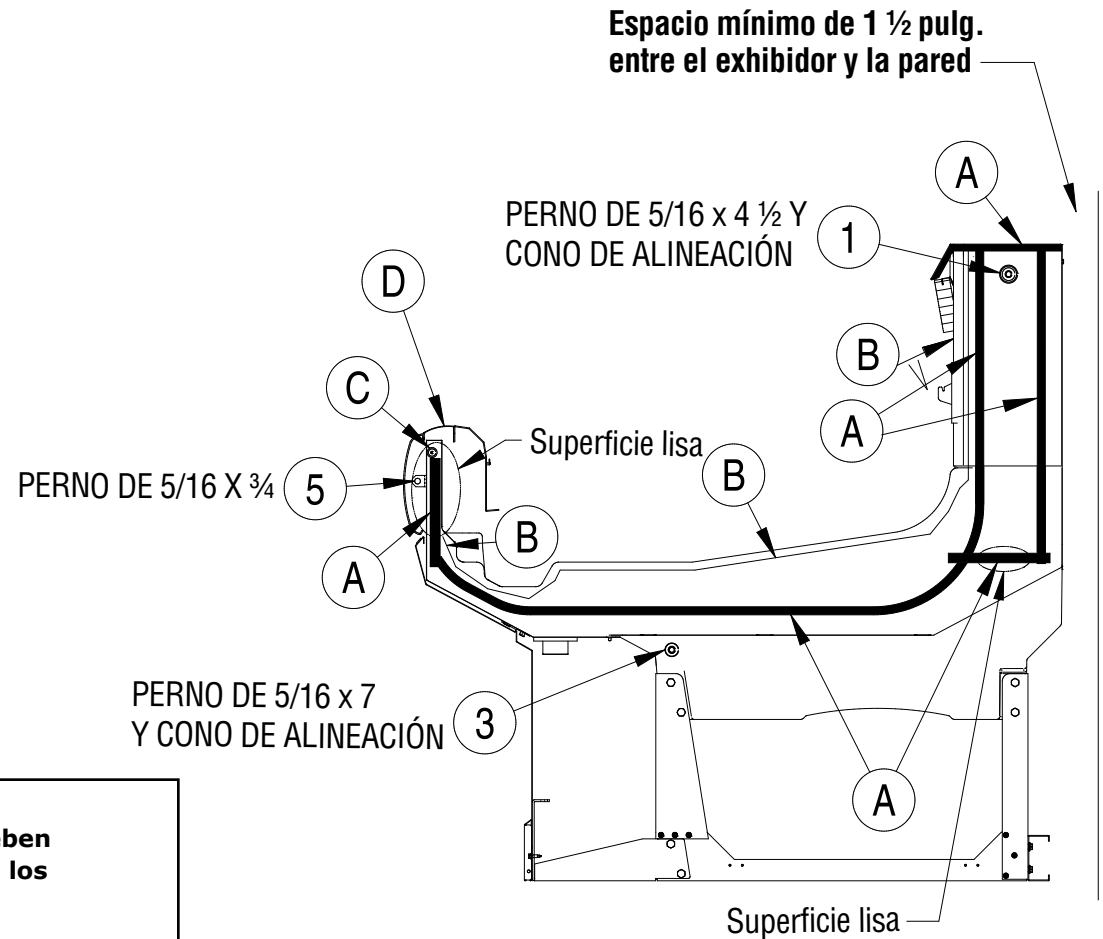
Espacio mínimo de 1 ½ pulg. entre el exhibidor y la pared

A

PERNO DE 5/16 x 4 ½ Y CONO DE ALINEACIÓN

1

D

B

C

A

Superficie lisa

B

PERNO DE 5/16 X ¾

5

B

A

PERNO DE 5/16 x 7 Y CONO DE ALINEACIÓN

3

A

ben
los

Superficie lisa